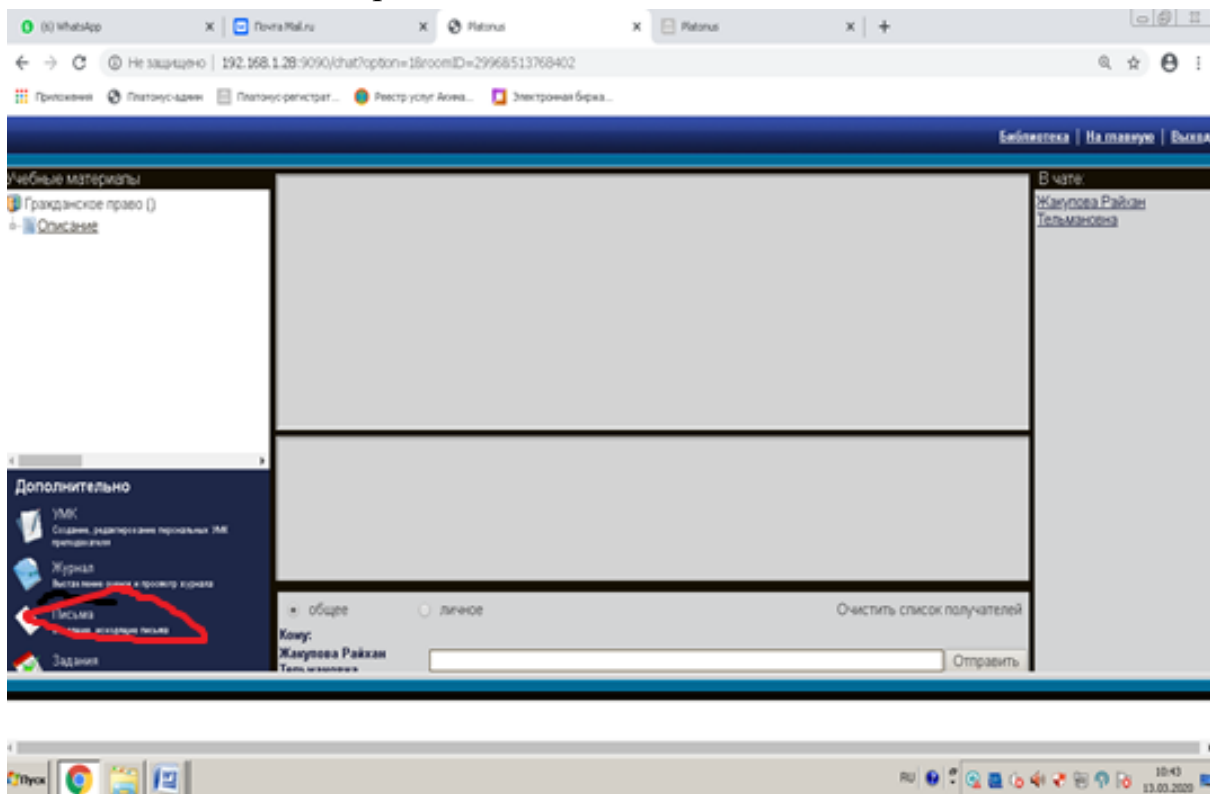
(6) WhatsApp × Почта Mail.ru × Platonus × Platonus × +

Не защищено | 192.168.1.28:9090/chat?option=1&roomID=29968513768402

Приложения Платонус-админ Платонус-регистрат... Реестр услуг Акима... Электронная биржа...

Библиотека | На главную | Выход

Учебные материалы

Гражданское право ()

Описание

В чате:

Жакупова Райхан Тельмановна

Дополнительно

УМК
Создание, редактирование персональных УМК преподавателя

Журнал
Выставление оценок и просмотр журнала

Письма
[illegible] исходящие письма

Задания

общее личное Очистить список получателей

Кому:
Жакупова Райхан
Тельмановна

Отправить

Пуск

RU 10:43 13.03.2020